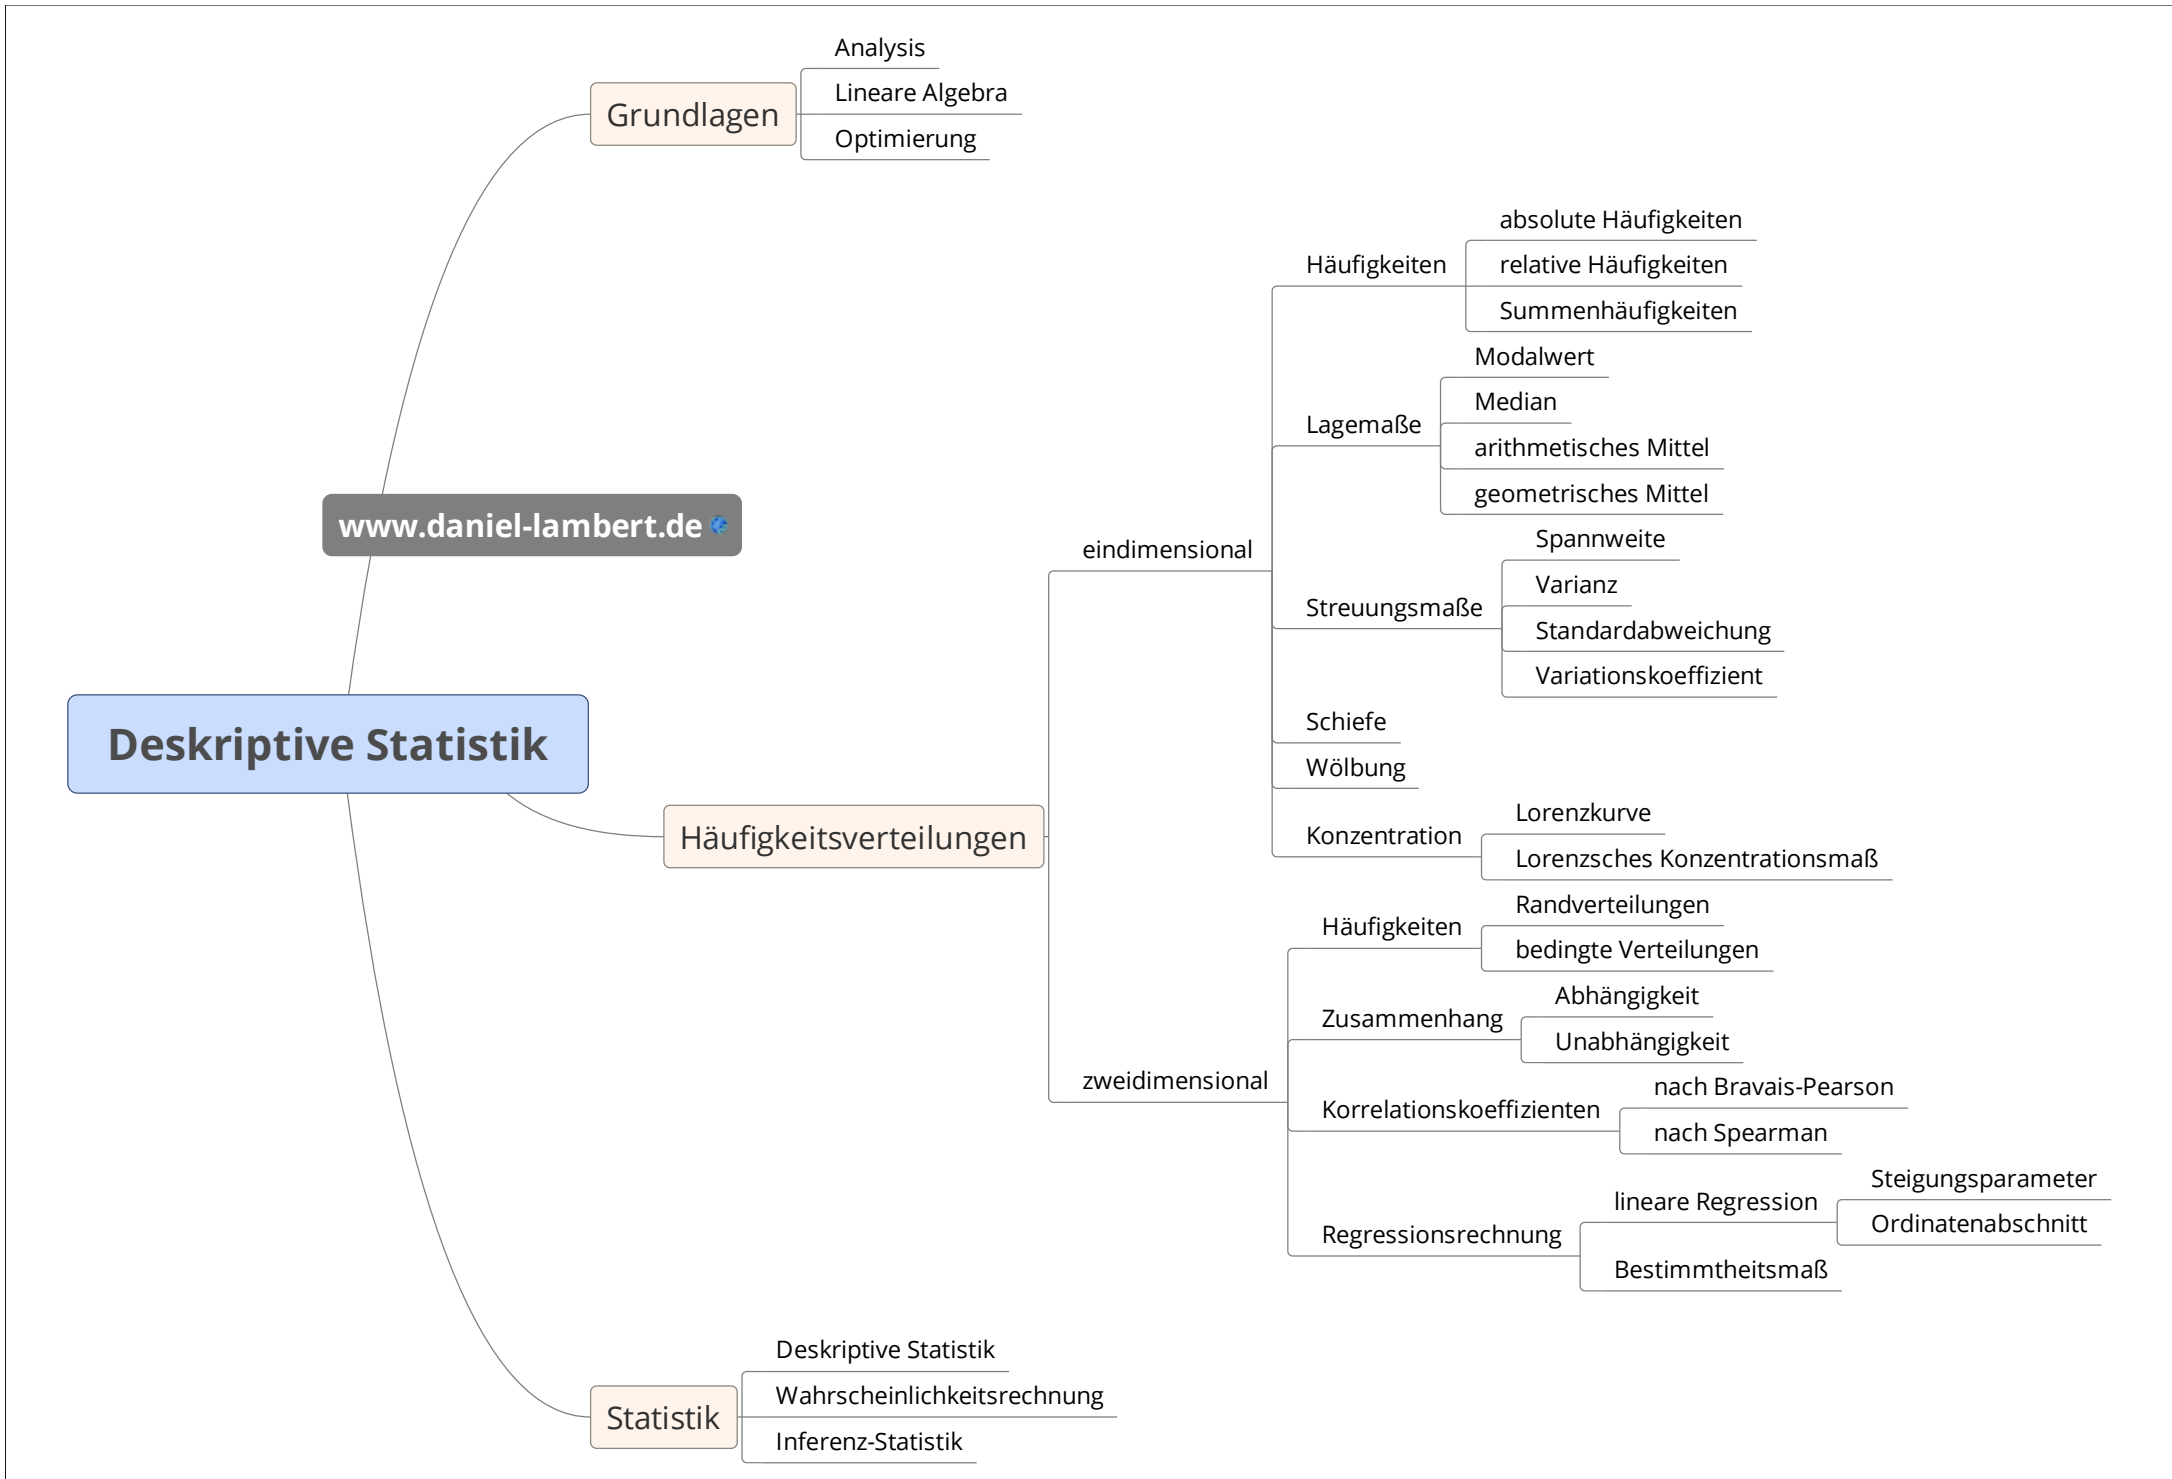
Grundlagen
Analysis
Lineare Algebra
Optimierung

www.daniel-lambert.de

Deskriptive Statistik

Häufigkeitsverteilungen
eindimensional
Häufigkeiten
absolute Häufigkeiten
relative Häufigkeiten
Summenhäufigkeiten
Lagemaße
Modalwert
Median
arithmetisches Mittel
geometrisches Mittel
Streuungsmaße
Spannweite
Varianz
Standardabweichung
Variationskoeffizient
Schiefe
Wölbung
Konzentration
Lorenzkurve
Lorenzsches Konzentrationsmaß
zweidimensional
Häufigkeiten
Randverteilungen
bedingte Verteilungen
Zusammenhang
Abhängigkeit
Unabhängigkeit
Korrelationskoeffizienten
nach Bravais-Pearson
nach Spearman
Regressionsrechnung
lineare Regression
Steigungsparameter
Ordinatenabschnitt
Bestimmtheitsmaß

Statistik
Deskriptive Statistik
Wahrscheinlichkeitsrechnung
Inferenz-Statistik